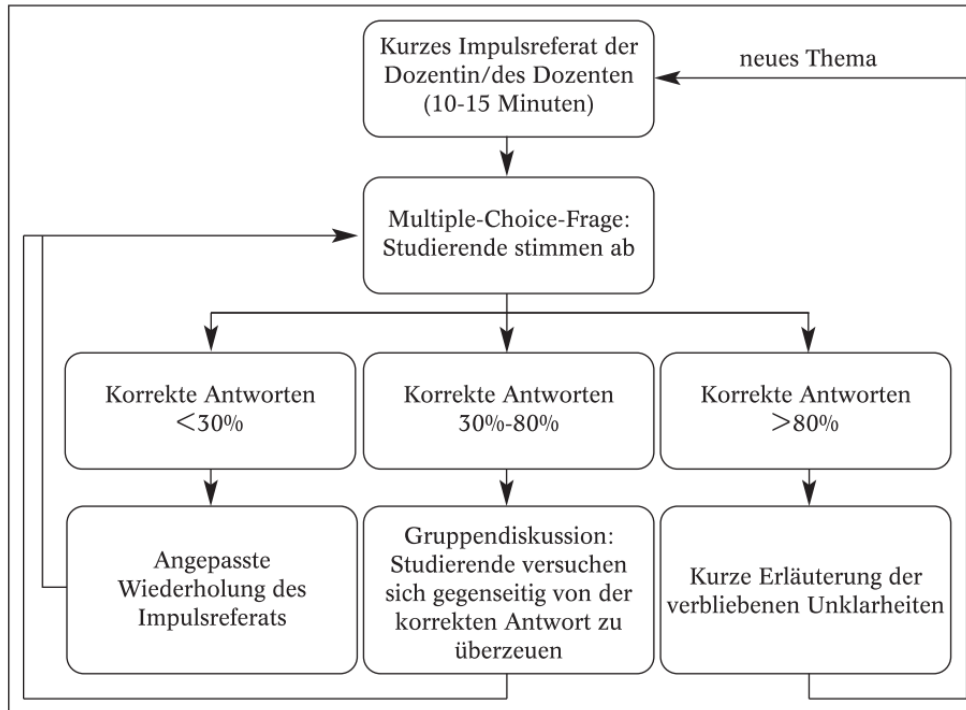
Kurzes Impulsreferat der Dozentin/des Dozenten (10-15 Minuten)

neues Thema

Multiple-Choice-Frage: Studierende stimmen ab

Korrekte Antworten <30%

Korrekte Antworten 30%-80%

Korrekte Antworten >80%

Angepasste Wiederholung des Impulsreferats

Gruppendiskussion: Studierende versuchen sich gegenseitig von der korrekten Antwort zu überzeuen

Kurze Erläuterung der verbliebenen Unklarheiten